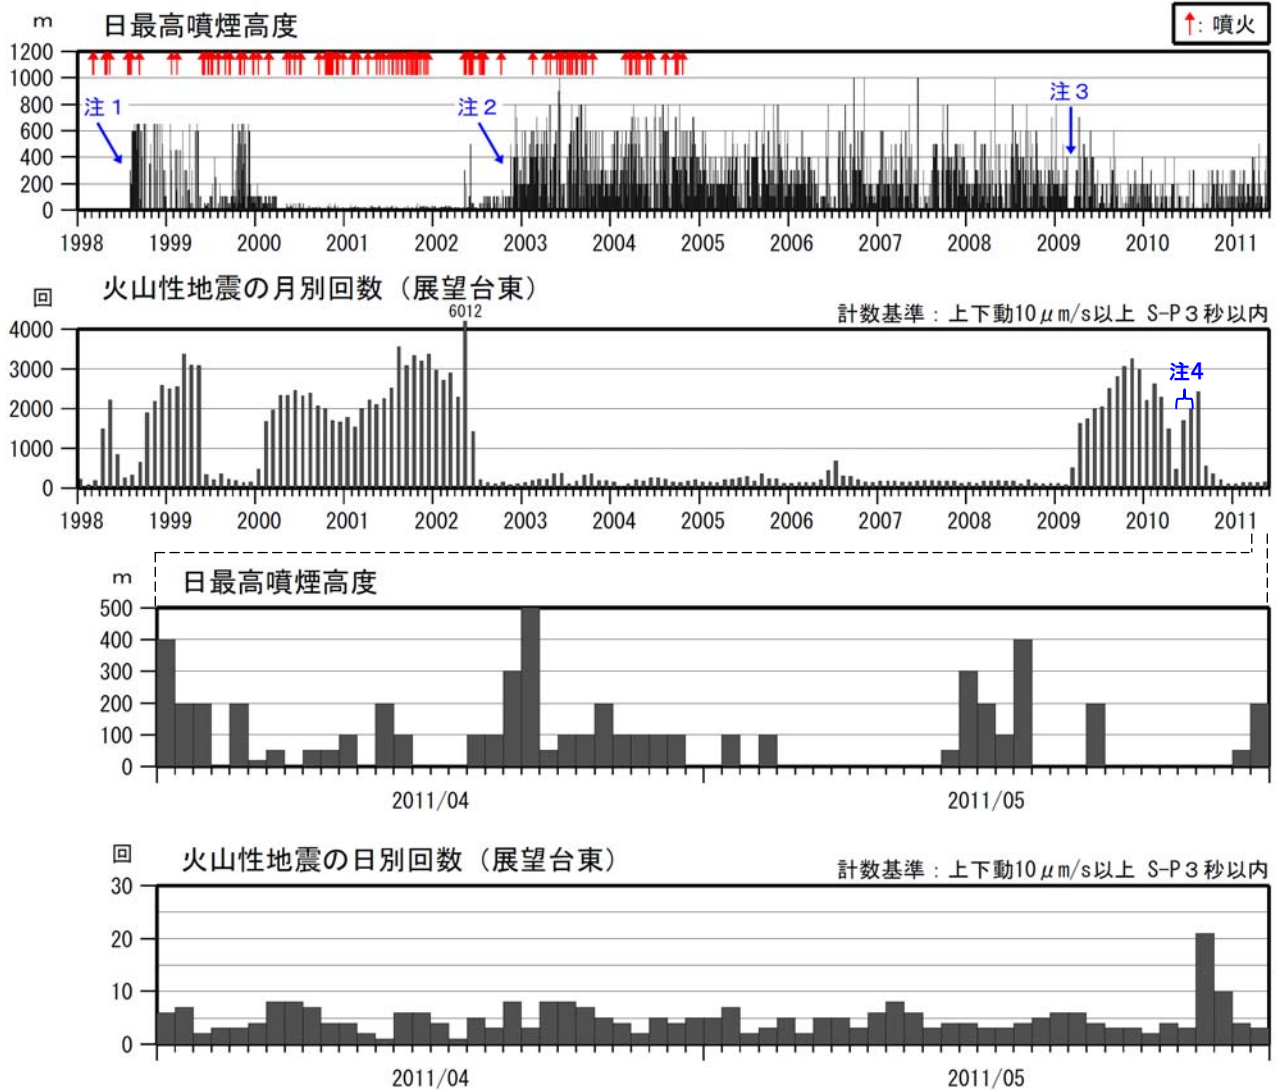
m
日最高噴煙高度
↑: 噴火
1200
1000
800
600
400
200
0
注１
注２
注３
1998 1999 2000 2001 2002 2003 2004 2005 2006 2007 2008 2009 2010 2011

回
火山性地震の月別回数（展望台東）
計数基準：上下動10$\mu$m/s以上 S-P３秒以内
6012
4000
3000
2000
1000
0
注4
1998 1999 2000 2001 2002 2003 2004 2005 2006 2007 2008 2009 2010 2011

m
日最高噴煙高度
500
400
300
200
100
0
2011/04
2011/05

回
火山性地震の日別回数（展望台東）
計数基準：上下動10$\mu$m/s以上 S-P３秒以内
30
20
10
0
2011/04
2011/05